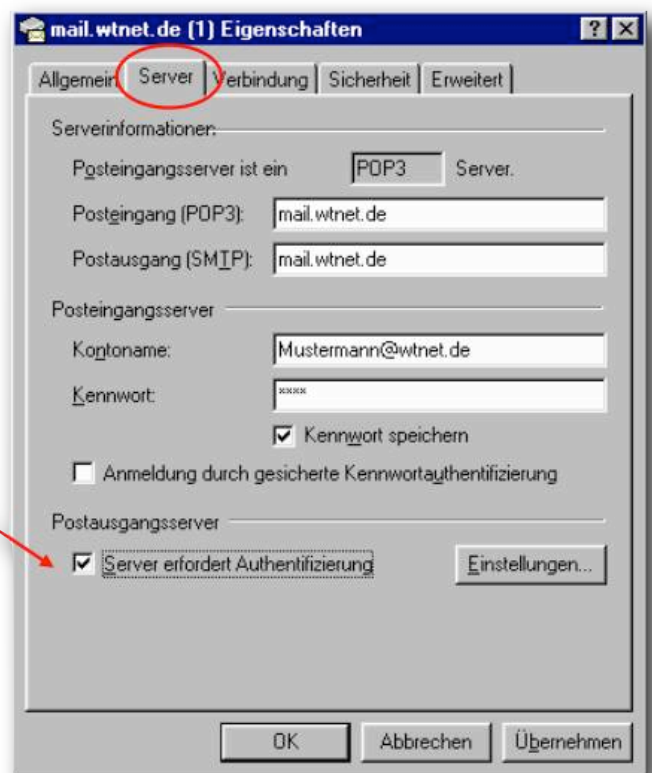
mail.wtnet.de (1) Eigenschaften

? X

Allgemein | Server | Verbindung | Sicherheit | Erweitert

Serverinformationen:

Posteingangsserver ist ein POP3 Server.

Posteingang (POP3): mail.wtnet.de

Postausgang (SMTP): mail.wtnet.de

Posteingangsserver

Kontoname: Mustermann@wtnet.de

Kennwort: ****

☑ Kennwort speichern

☐ Anmeldung durch gesicherte Kennwortauthentifizierung

Postausgangsserver

☑ Server erfordert Authentifizierung

Einstellungen...

OK | Abbrechen | Übernehmen